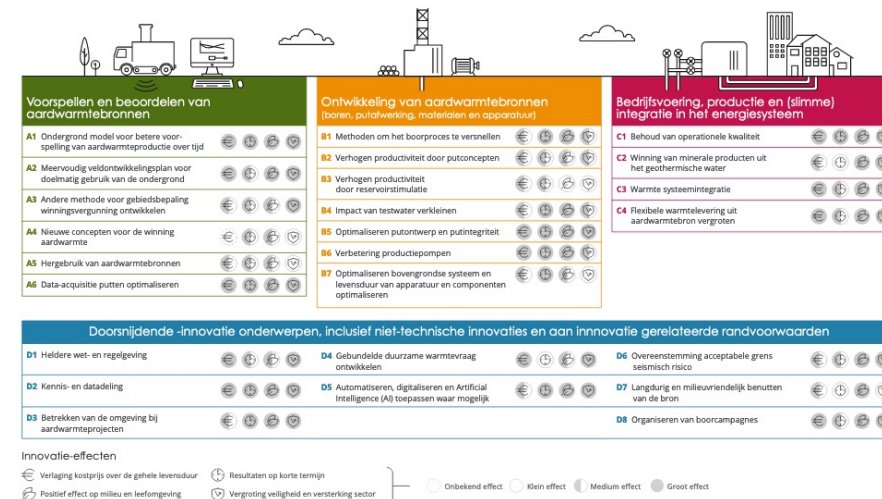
Voorspellen en beoordelen van aardwarmtebronnen

A1 Ondergrond model voor betere voorspelling van aardwarmteproductie over tijd

A2 Meervoudig veldontwikkelingsplan voor doelmatig gebruik van de ondergrond

A3 Andere methode voor gebiedsbepaling winningsvergunning ontwikkelen

A4 Nieuwe concepten voor de winning aardwarmte

A5 Hergebruik van aardwarmtebronnen

A6 Data-acquisitie putten optimaliseren

Ontwikkeling van aardwarmtebronnen
(boren, putafwerking, materialen en apparatuur)

B1 Methoden om het boorproces te versnellen

B2 Verhogen productiviteit door putconcepten

B3 Verhogen productiviteit door reservoirstimulatie

B4 Impact van testwater verkleinen

B5 Optimaliseren putontwerp en putintegriteit

B6 Verbetering productiepompen

B7 Optimaliseren bovengrondse systeem en levensduur van apparatuur en componenten optimaliseren

Bedrijfsvoering, productie en (slimme) integratie in het energiesysteem

C1 Behoud van operationele kwaliteit

C2 Winning van minerale producten uit het geothermische water

C3 Warmte systeemintegratie

C4 Flexibele warmtelevering uit aardwarmtebron vergroten

Doorsnijdende -innovatie onderwerpen, inclusief niet-technische innovaties en aan innnovatie gerelateerde randvoorwaarden

D1 Heldere wet- en regelgeving

D2 Kennis- en datadeling

D3 Betrekken van de omgeving bij aardwarmteprojecten

D4 Gebundelde duurzame warmtevraag ontwikkelen

D5 Automatiseren, digitaliseren en Artificial Intelligence (AI) toepassen waar mogelijk

D6 Overeenstemming acceptabele grens seismisch risico

D7 Langdurig en milieuvriendelijk benutten van de bron

D8 Organiseren van boorcampagnes

Innovatie-effecten

Verlaging kostprijs over de gehele levensduur

Resultaten op korte termijn

Positief effect op milieu en leefomgeving

Vergroting veiligheid en versterking sector

Onbekend effect

Klein effect

Medium effect

Groot effect